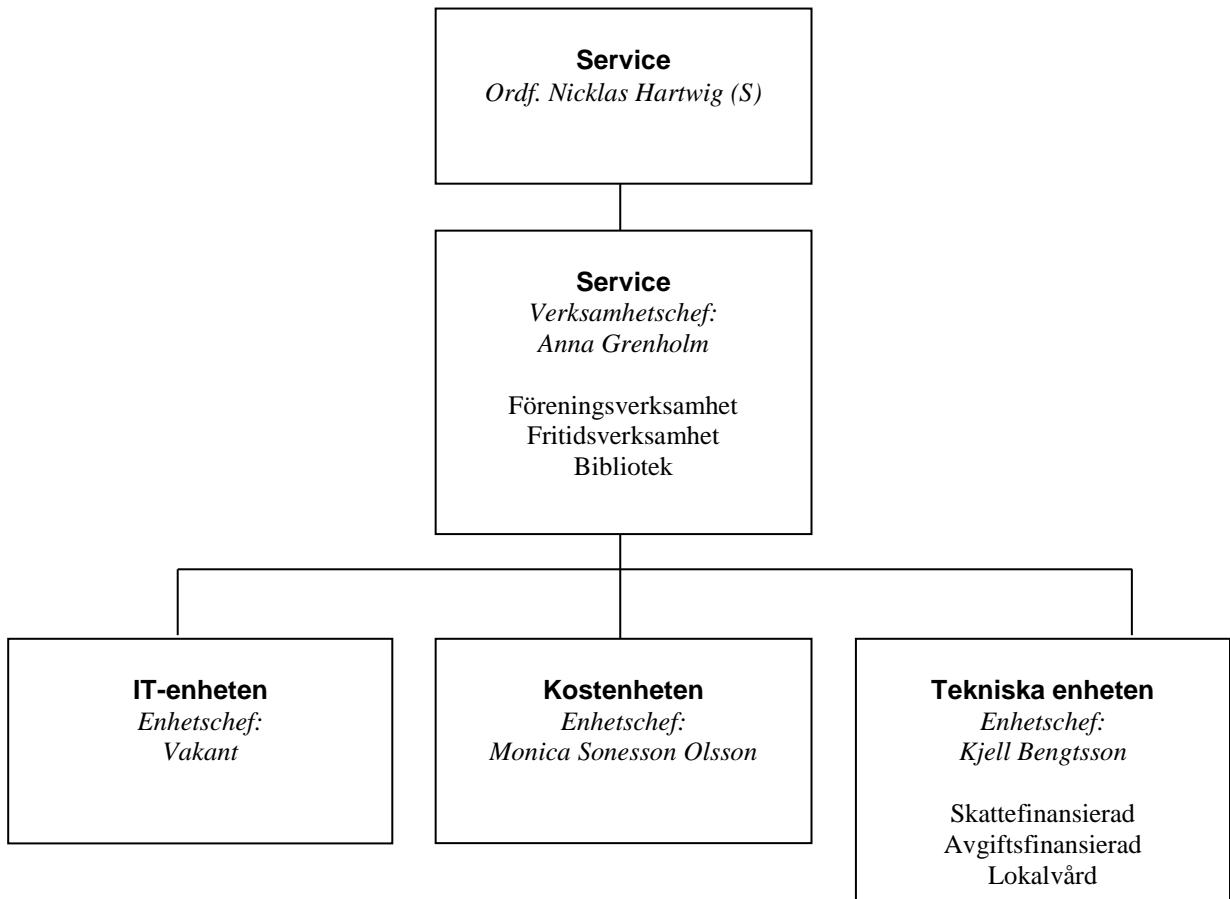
Service
Ordf. Nicklas Hartwig (S)

Service
Verksamhetschef:
Anna Grenholm

Föreningsverksamhet
Fritidsverksamhet
Bibliotek

IT-enheten
Enhetschef:
Vakant

Kostenheten
Enhetschef:
Monica Sonesson Olsson

Tekniska enheten
Enhetschef:
Kjell Bengtsson

Skattefinansierad
Avgiftsfinansierad
Lokalvård